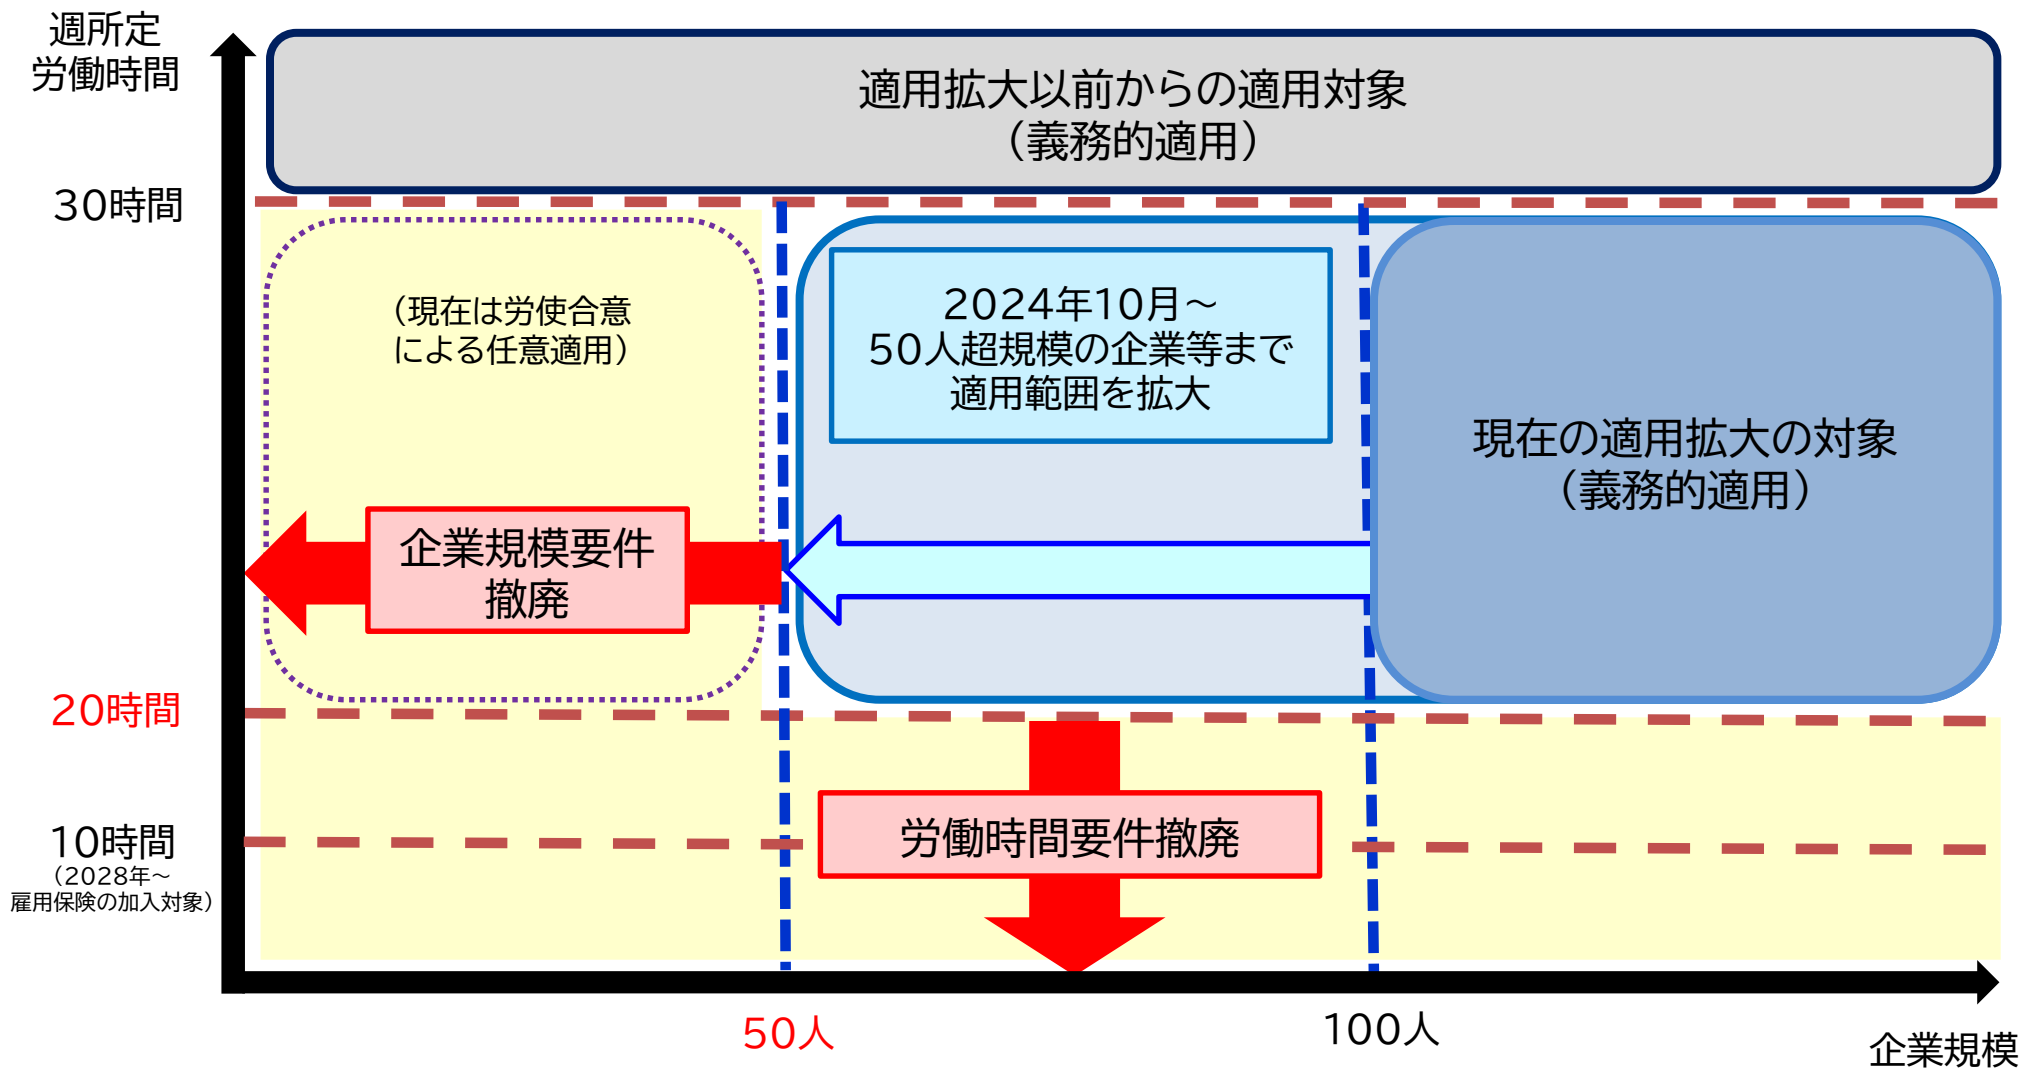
週所定
労働時間

適用拡大以前からの適用対象
（義務的適用）

30時間

（現在は労使合意
による任意適用）

2024年10月～
50人超規模の企業等まで
適用範囲を拡大

現在の適用拡大の対象
（義務的適用）

企業規模要件
撤廃

20時間

10時間
（2028年～
雇用保険の加入対象）

労働時間要件撤廃

50人

100人

企業規模